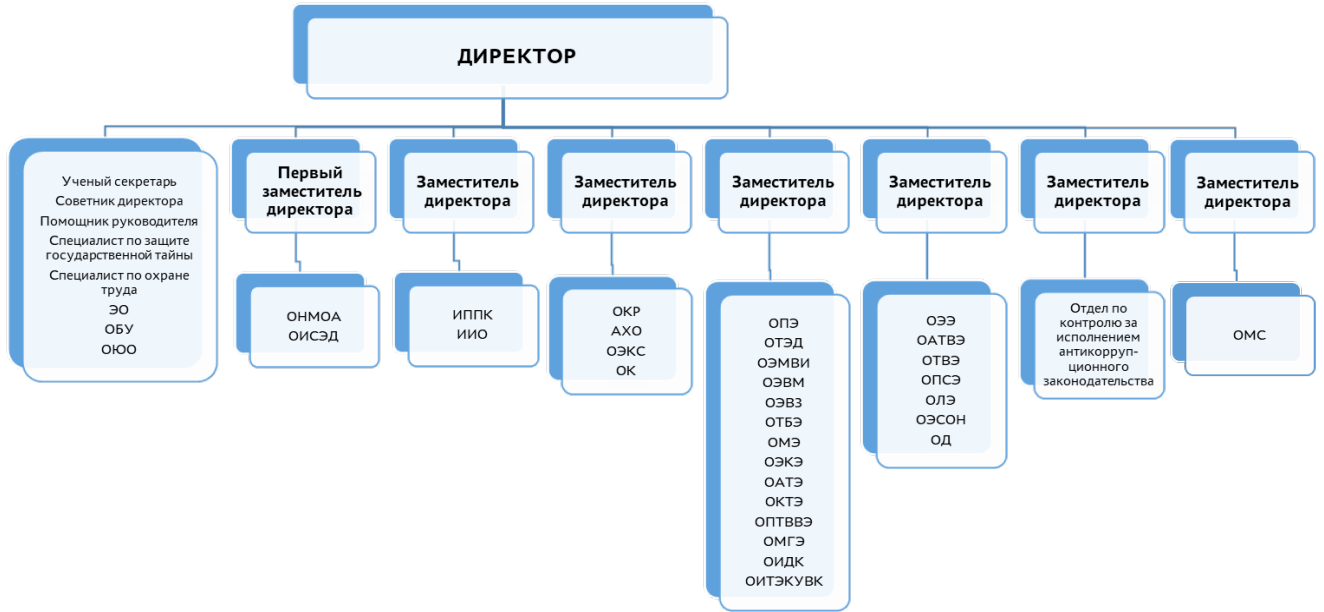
ДИРЕКТОР

Ученый секретарь
Советник директора
Помощник руководителя
Специалист по защите государственной тайны
Специалист по охране труда
ЭО
ОБУ
ОЮО

Первый заместитель директора

ОНМОА
ОИСЭД

Заместитель директора

ИППК
ИИО

Заместитель директора

ОКР
АХО
ОЭКС
ОК

Заместитель директора

ОПЭ
ОТЭД
ОЭМВИ
ОЭВМ
ОЭВЗ
ОТБЭ
ОМЭ
ОЭКЭ
ОАТЭ
ОКТЭ
ОПТВВЭ
ОМГЭ
ОИДК
ОИТЭКУВК

Заместитель директора

ОЭЭ
ОАТВЭ
ОТВЭ
ОПСЭ
ОЛЭ
ОЭСОН
ОД

Заместитель директора

Отдел по контролю за исполнением антикоррупционного законодательства

Заместитель директора

ОМС